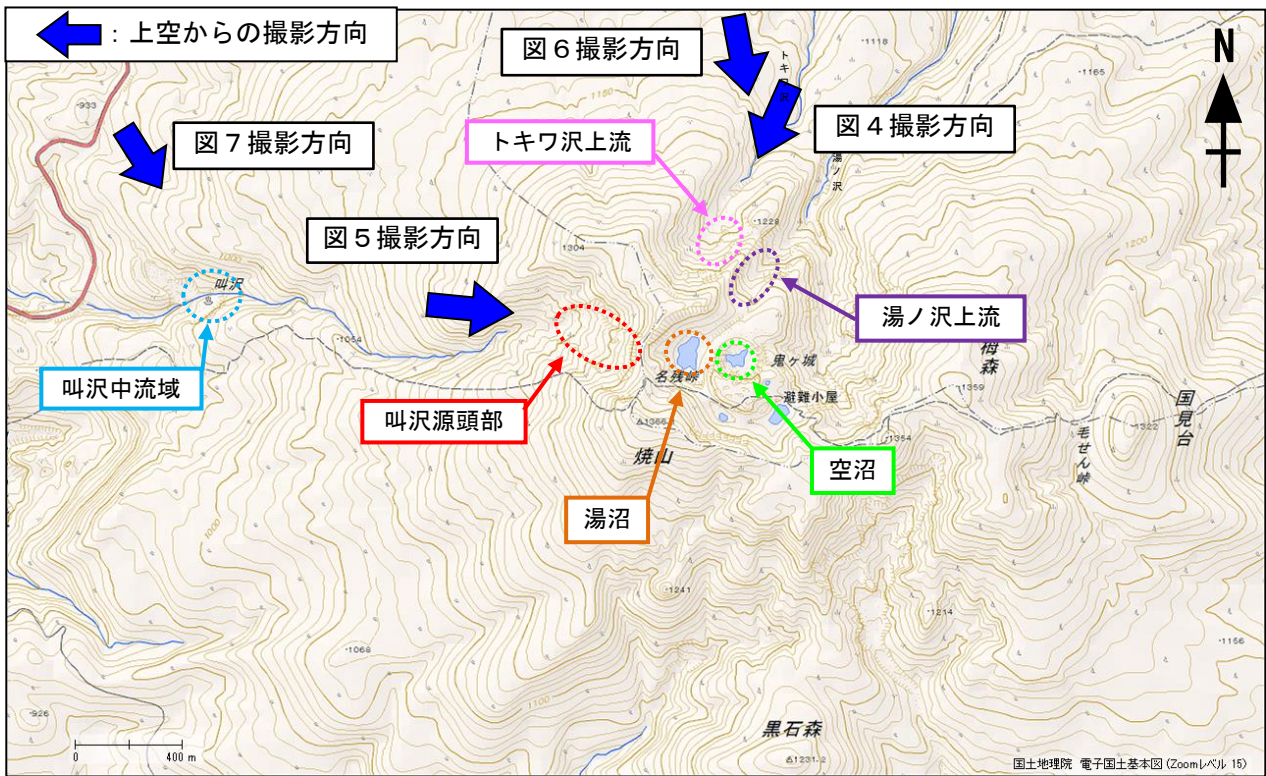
：上空からの撮影方向

図６撮影方向

N

図７撮影方向

トキワ沢上流

図４撮影方向

図５撮影方向

叫沢

湯ノ沢上流

叫沢中流域

鬼ヶ城

名残峠

避難小屋

叫沢源頭部

焼山

空沼

湯沼

梅森

国見台

もぜん峠

黒石森

1118
1165
1160
1229
1200
933
1304
1054
1366
1359
1354
1322
1241
1214
1156
1068
1000
926
1100
1231.2

トキワ沢

湯ノ沢

0
400 m

国土地理院 電子国土基本図（Zoomレベル 15）